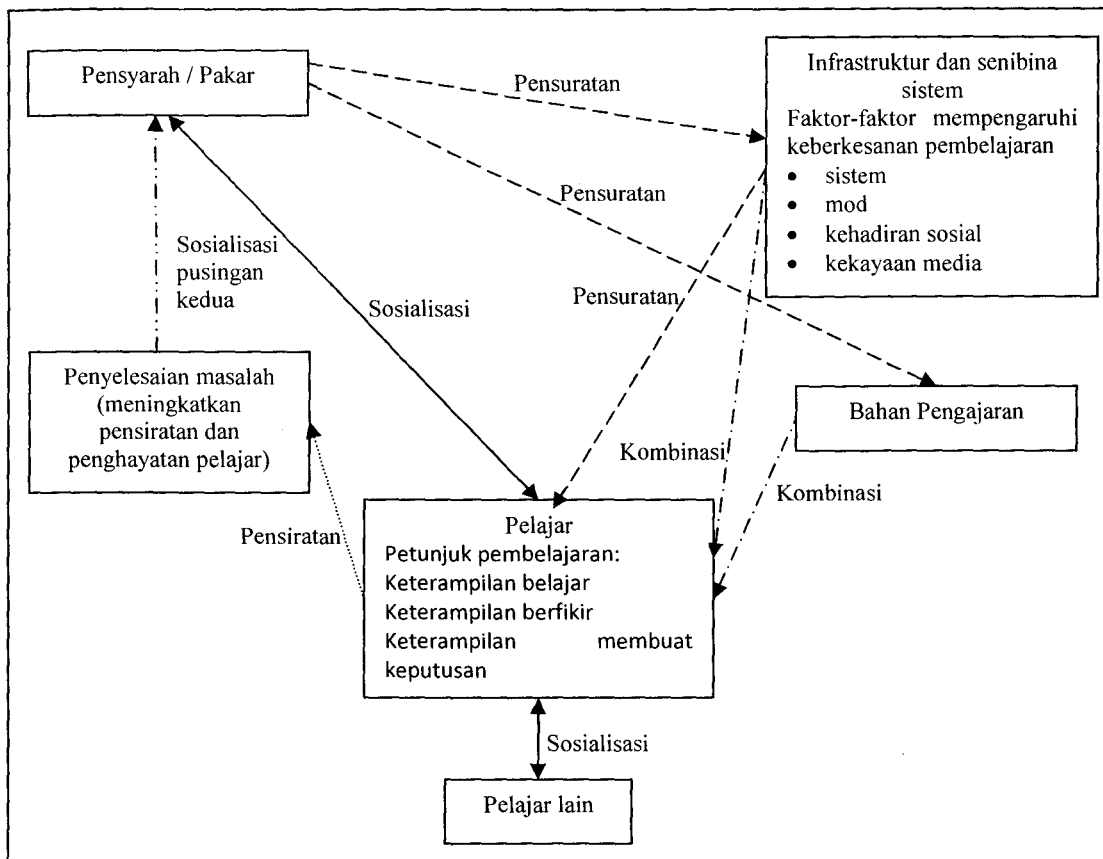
Pensyarah / Pakar

Pensuratan

Infrastruktur dan senibina sistem
Faktor-faktor mempengaruhi keberkesanan pembelajaran
• sistem
• mod
• kehadiran sosial
• kekayaan media

Pensuratan

Sosialisasi pusingan kedua

Sosialisasi

Pensuratan

Penyelesaian masalah (meningkatkan pensiratan dan penghayatan pelajar)

Bahan Pengajaran

Kombinasi

Kombinasi

Pensiratan

Pelajar
Petunjuk pembelajaran:
Keterampilan belajar
Keterampilan berfikir
Keterampilan membuat keputusan

Sosialisasi

Pelajar lain